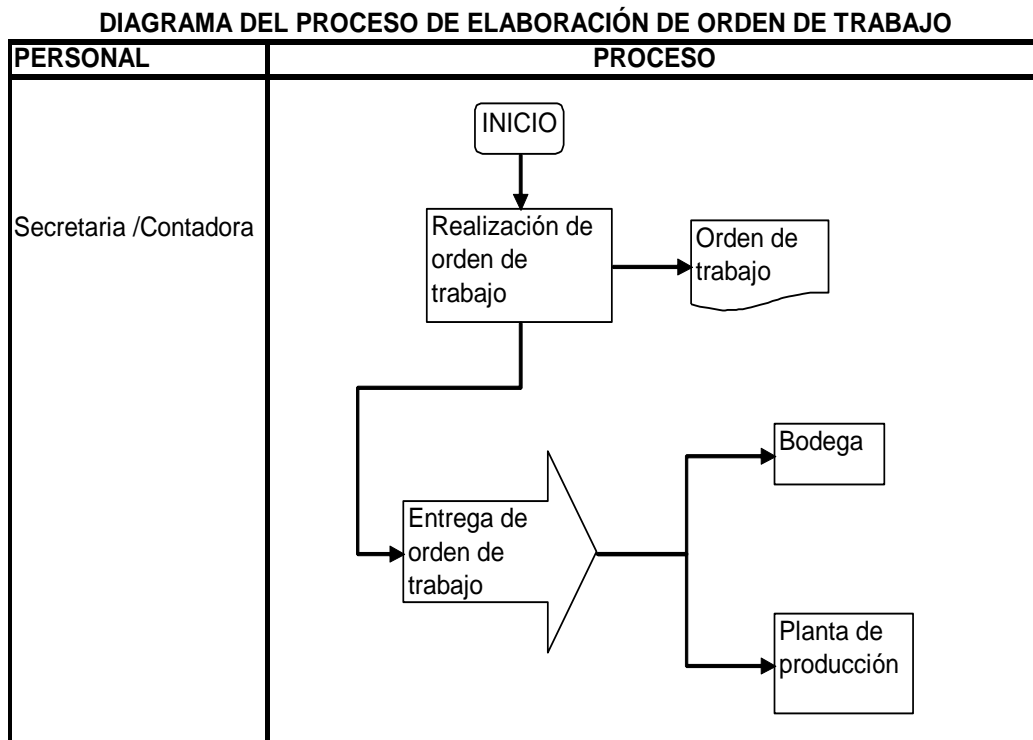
DIAGRAMA DEL PROCESO DE ELABORACIÓN DE ORDEN DE TRABAJO

| PERSONAL | PROCESO |
|---|---|
| Secretaria /Contadora | INICIO<br>Realización de orden de trabajo<br>Orden de trabajo<br>Entrega de orden de trabajo<br>Bodega<br>Planta de producción |